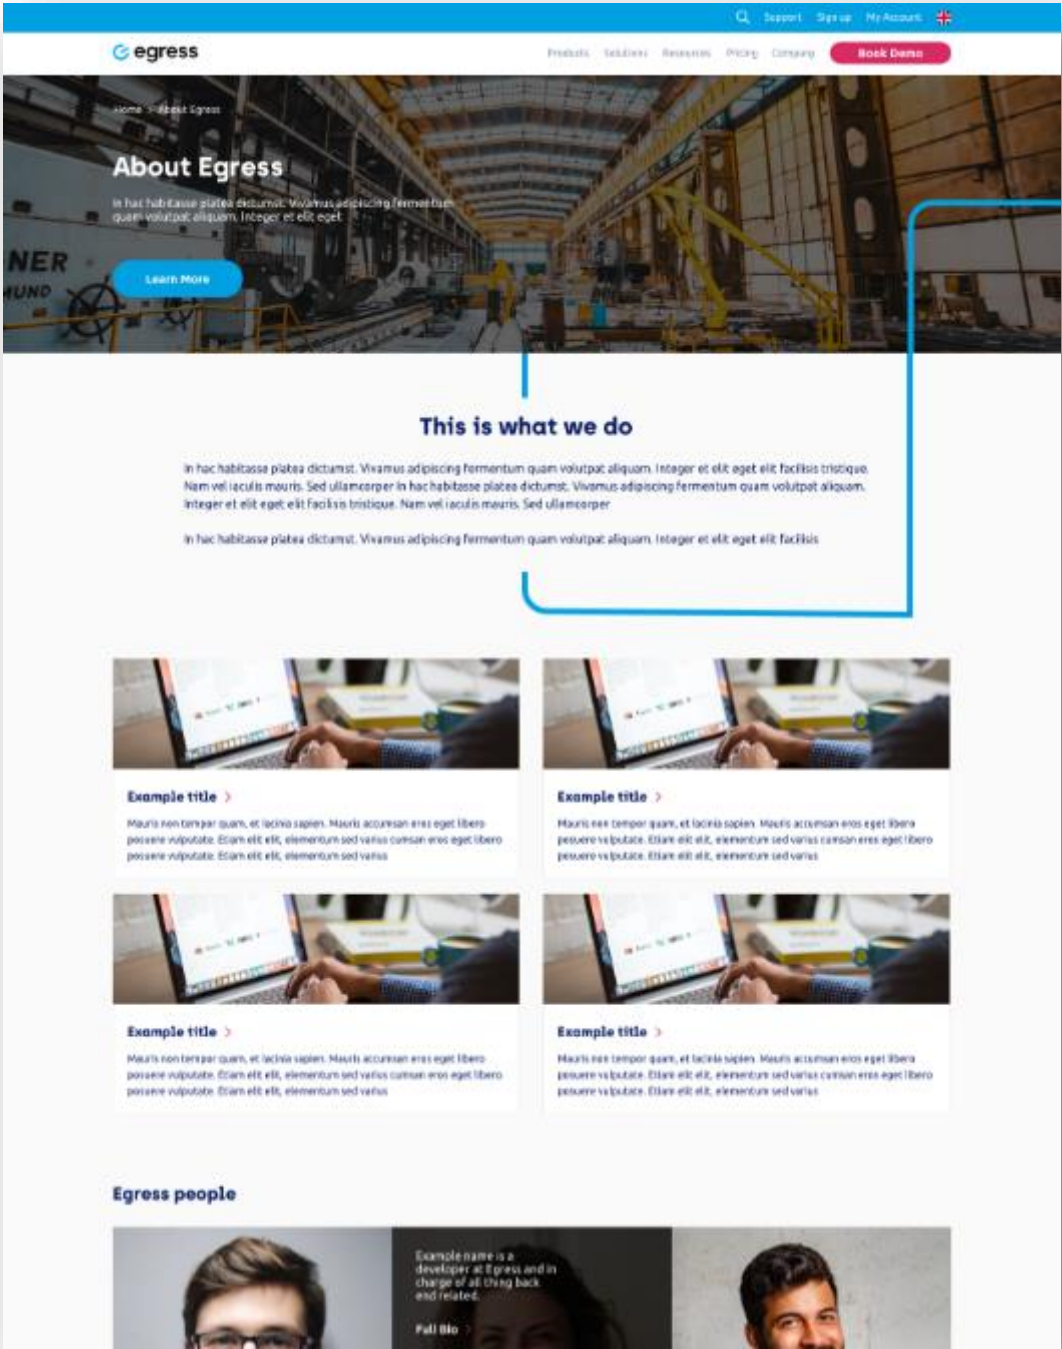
Support Sign up My Account

egress

Products Solutions Resources Pricing Company Book Demo

Home > About Egress

About Egress

In hac habitasse platea dictumst. Vivamus adipiscing fermentum quam volutpat aliquam. Integer et elit eget

Learn More

This is what we do

In hac habitasse platea dictumst. Vivamus adipiscing fermentum quam volutpat aliquam. Integer et elit eget elit facilisis tristique. Nam vel iaculis mauris. Sed ullamcorper In hac habitasse platea dictumst. Vivamus adipiscing fermentum quam volutpat aliquam. Integer et elit eget elit facilisis tristique. Nam vel iaculis mauris. Sed ullamcorper

In hac habitasse platea dictumst. Vivamus adipiscing fermentum quam volutpat aliquam. Integer et elit eget elit facilisis

Example title >

Mauris non tempor quam, et lacinia sapien. Mauris accumsan eros eget libero posuere vulputate. Etiam elit elit, elementum sed varius cumsan eros eget libero posuere vulputate. Etiam elit elit, elementum sed varius

Example title >

Mauris non tempor quam, et lacinia sapien. Mauris accumsan eros eget libero posuere vulputate. Etiam elit elit, elementum sed varius cumsan eros eget libero posuere vulputate. Etiam elit elit, elementum sed varius

Example title >

Mauris non tempor quam, et lacinia sapien. Mauris accumsan eros eget libero posuere vulputate. Etiam elit elit, elementum sed varius cumsan eros eget libero posuere vulputate. Etiam elit elit, elementum sed varius

Example title >

Mauris non tempor quam, et lacinia sapien. Mauris accumsan eros eget libero posuere vulputate. Etiam elit elit, elementum sed varius cumsan eros eget libero posuere vulputate. Etiam elit elit, elementum sed varius

Egress people

Example name is a developer at Egress and in charge of all thing back end related.

Full Bio >